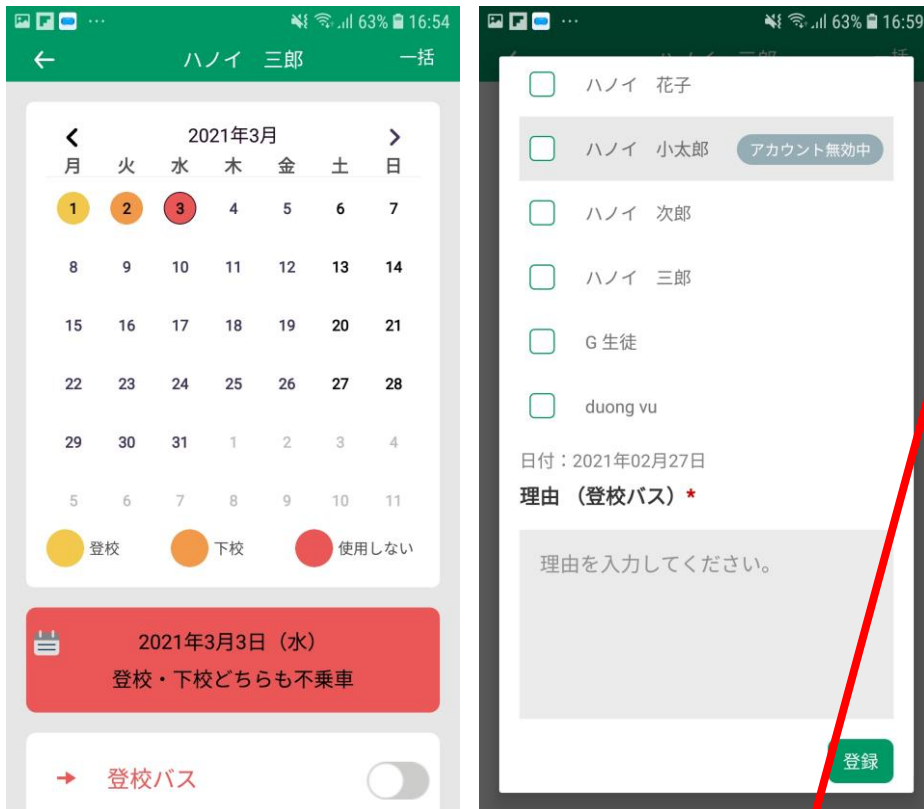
63% 16:54

ハノイ 三郎

一括

2021年3月

| 月 | 火 | 水 | 木 | 金 | 土 | 日 |
|---|---|---|---|---|---|---|
| 1 | 2 | 3 | 4 | 5 | 6 | 7 |
| 8 | 9 | 10 | 11 | 12 | 13 | 14 |
| 15 | 16 | 17 | 18 | 19 | 20 | 21 |
| 22 | 23 | 24 | 25 | 26 | 27 | 28 |
| 29 | 30 | 31 | 1 | 2 | 3 | 4 |
| 5 | 6 | 7 | 8 | 9 | 10 | 11 |

登校 下校 使用しない

2021年3月3日（水）
登校・下校どちらも不乗車

登校バス

63% 16:59

ハノイ 花子

ハノイ 小太郎 アカウント無効中

ハノイ 次郎

ハノイ 三郎

G 生徒

duong vu

日付：2021年02月27日

理由 （登校バス）*

理由を入力してください。

登録